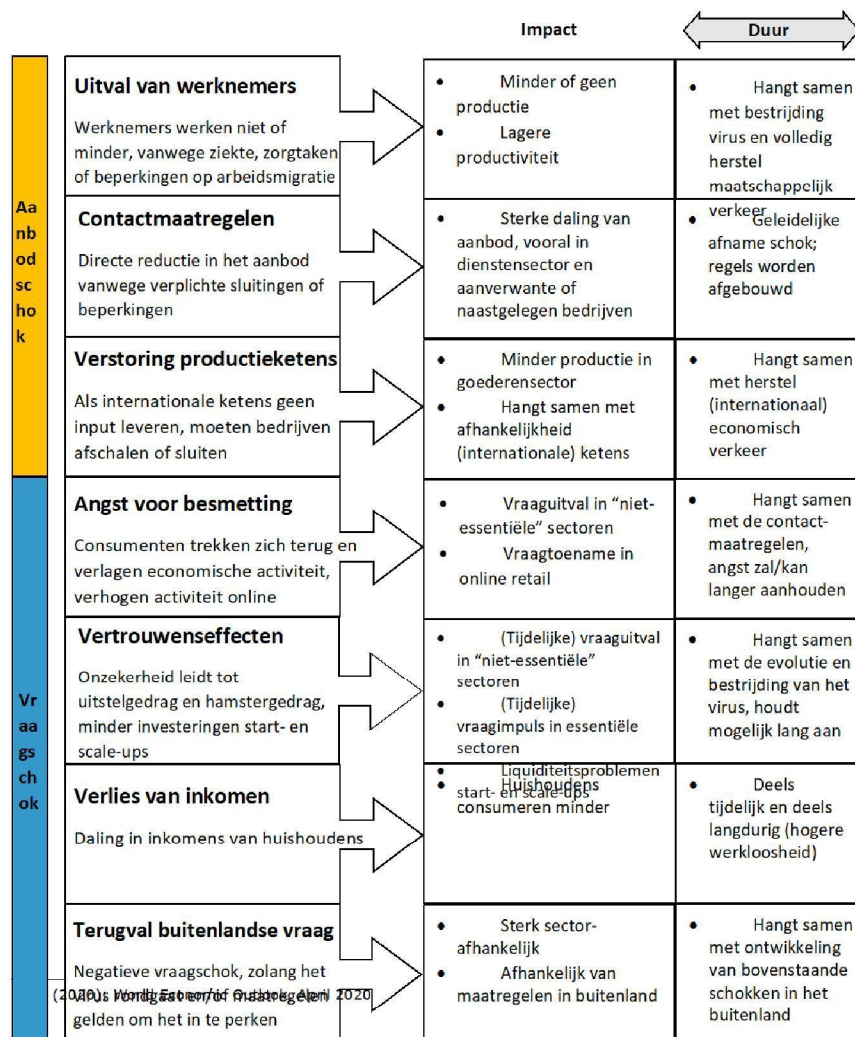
| | | Impact | Duur |
|---|---|---|---|
| Aanbodschok | **Uitval van werknemers** Werknemers werken niet of minder, vanwege ziekte, zorgtaken of beperkingen op arbeidsmigratie | • Minder of geen productie • Lagere productiviteit | • Hangt samen met bestrijding virus en volledig herstel maatschappelijk verkeer |
| | **Contactmaatregelen** Directe reductie in het aanbod vanwege verplichte sluitingen of beperkingen | • Sterke daling van aanbod, vooral in dienstensector en aanverwante of naastgelegen bedrijven | • Geleidelijke afname schok; regels worden afgebouwd |
| | **Verstoring productieketens** Als internationale ketens geen input leveren, moeten bedrijven afschalen of sluiten | • Minder productie in goederensector • Hangt samen met afhankelijkheid (internationale) ketens | • Hangt samen met herstel (internationaal) economisch verkeer |
| Vraagschok | **Angst voor besmetting** Consumenten trekken zich terug en verlagen economische activiteit, verhogen activiteit online | • Vraaguitval in "niet-essentiële" sectoren • Vraagtoename in online retail | • Hangt samen met de contact-maatregelen, angst zal/kan langer aanhouden |
| | **Vertrouwenseffecten** Onzekerheid leidt tot uitstelgedrag en hamstergedrag, minder investeringen start- en scale-ups | • (Tijdelijke) vraaguitval in "niet-essentiële" sectoren • (Tijdelijke) vraagimpuls in essentiële sectoren • Liquiditeitsproblemen start- en scale-ups | • Hangt samen met de evolutie en bestrijding van het virus, houdt mogelijk lang aan |
| | **Verlies van inkomen** Daling in inkomens van huishoudens | • Huishoudens consumeren minder | • Deels tijdelijk en deels langdurig (hogere werkloosheid) |
| | **Terugval buitenlandse vraag** Negatieve vraagschok, zolang het virus rondgaat en/of maatregelen gelden om het in te perken | • Sterk sector-afhankelijk • Afhankelijk van maatregelen in buitenland | • Hangt samen met ontwikkeling van bovenstaande schokken in het buitenland |

(2020). World Economic Outlook, April 2020